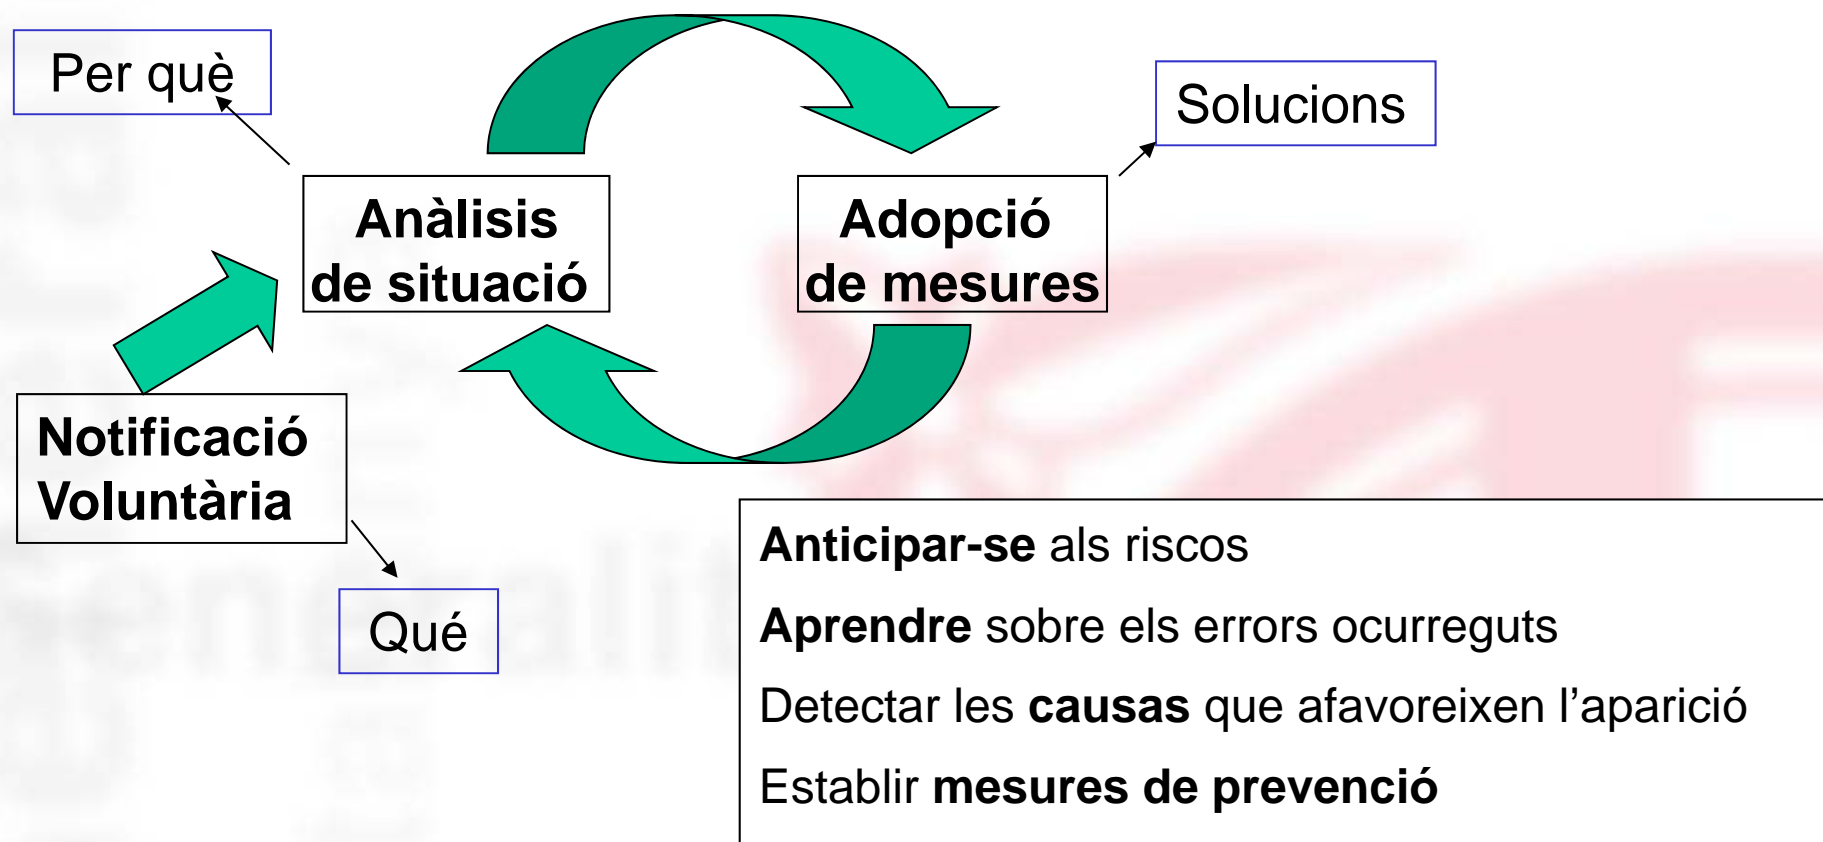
Per què

Solucions

Anàlisis de situació

Adopció de mesures

Notificació Voluntària

Qué

**Anticipar-se** als riscos

**Aprendre** sobre els errors ocurreguts

Detectar les **causas** que afavoreixen l'aparició

Establir **mesures de prevenció**